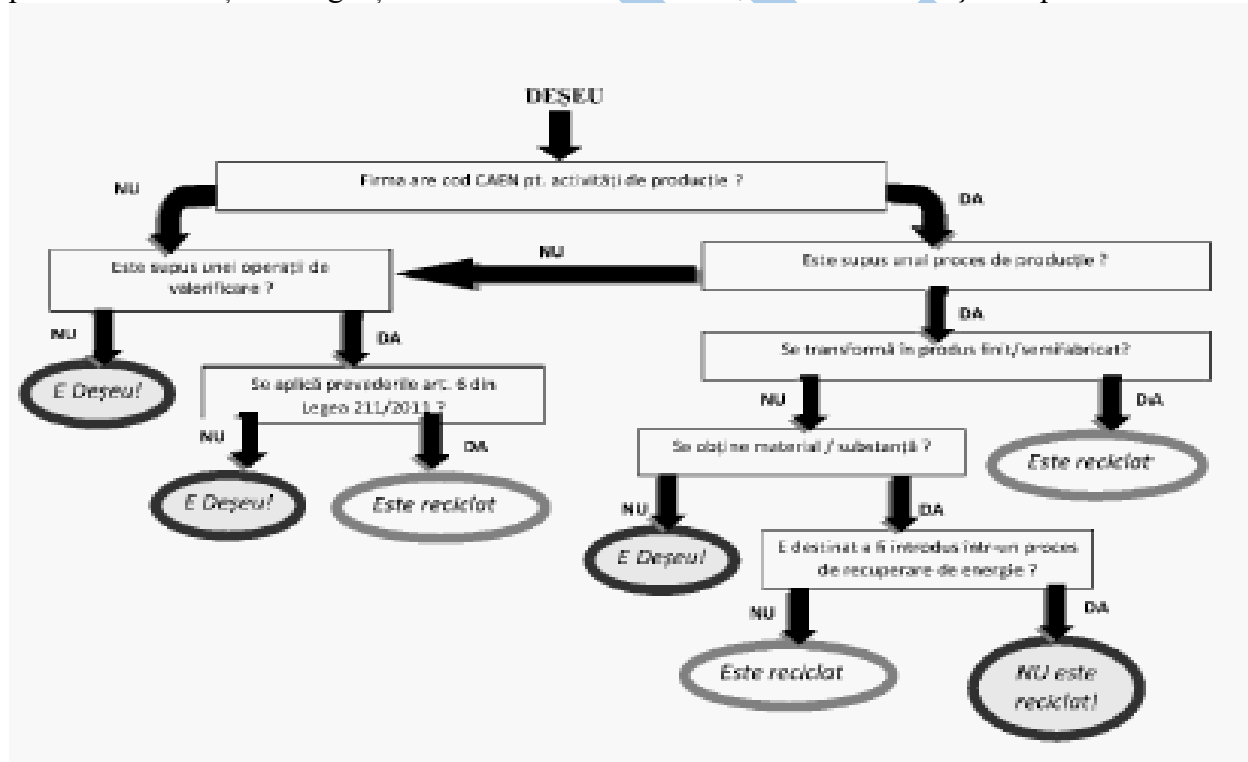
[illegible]

DEȘEU

Firma are cod CAEN pt. activități de producție ?

NU

DA

Este supus unei operații de valorificare ?

NU

Este supus unui proces de producție ?

NU

DA

DA

E Deșeu!

Se aplică prevederile art. 6 din Legea 211/2011 ?

Se transformă în produs finit/semifabricat?

NU

DA

NU

DA

Se obține material / substanță ?

E Deșeu!

Este reciclat

Este reciclat

NU

DA

E Deșeu!

E destinat a fi introdus într-un proces de recuperare de energie ?

NU

DA

Este reciclat

NU este reciclat!